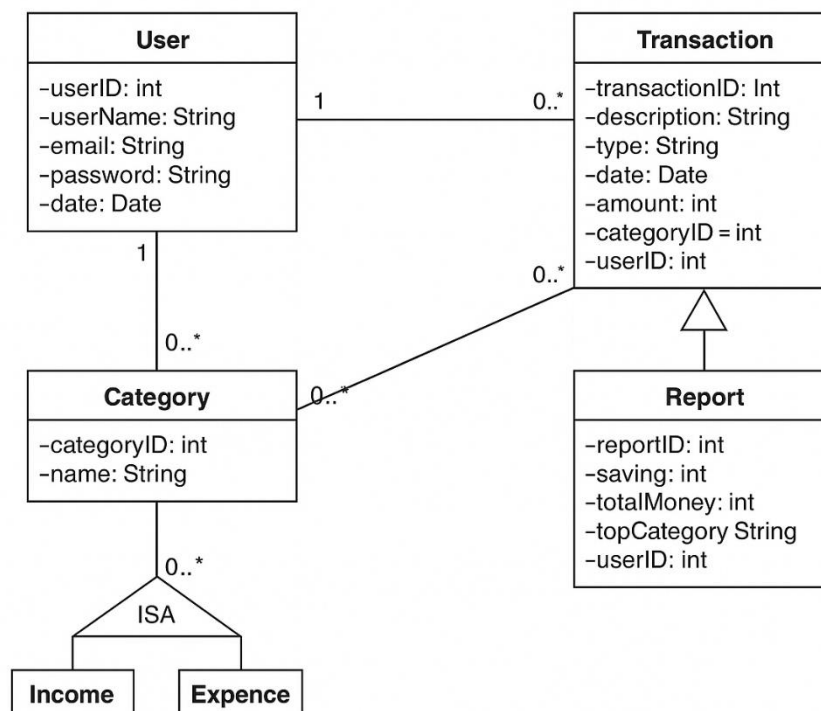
User

-userID: int
-userName: String
-email: String
-password: String
-date: Date

1

0..*

Transaction

-transactionID: Int
-description: String
-type: String
-date: Date
-amount: int
-categoryID = int
-userID: int

1

0..*

0..*

Category

-categoryID: int
-name: String

0..*

Report

-reportID: int
-saving: int
-totalMoney: int
-topCategory String
-userID: int

0..*

ISA

Income

Expence